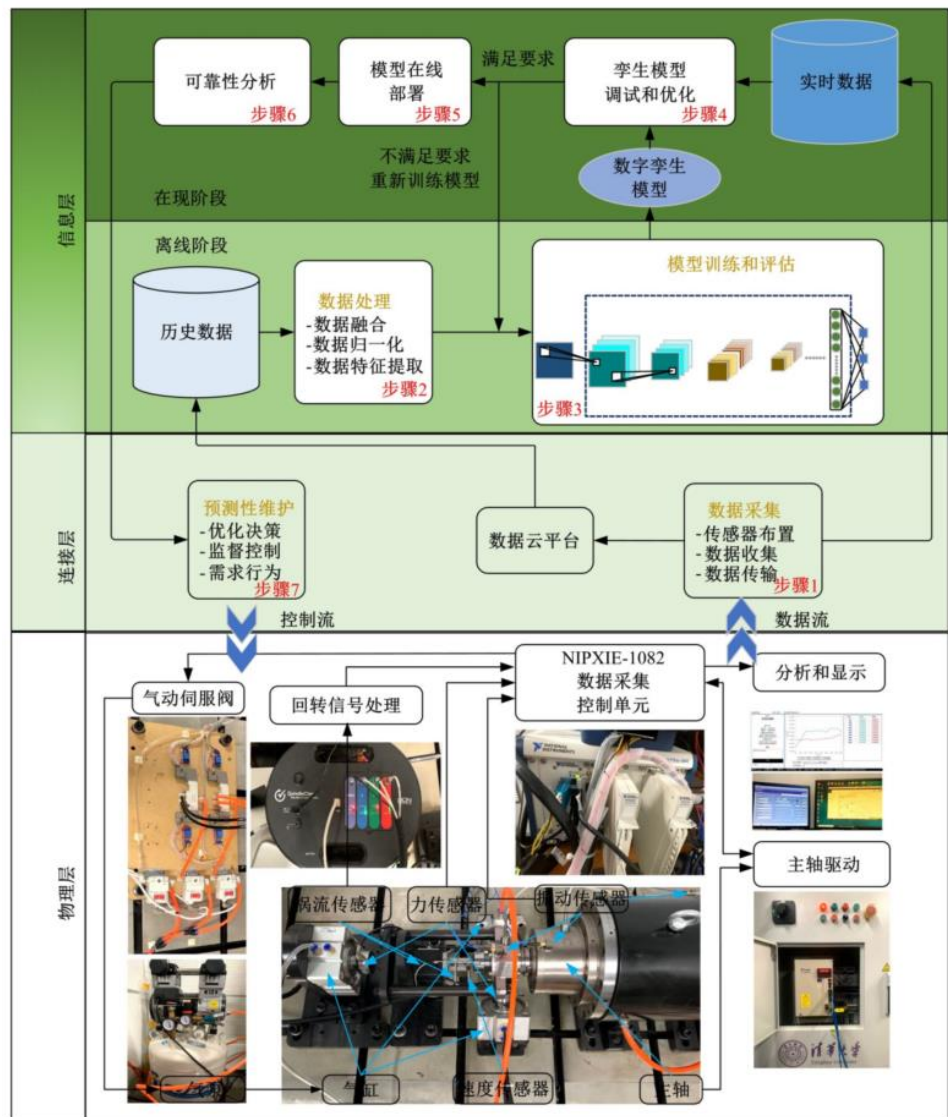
信息层

可靠性分析
步骤6

模型在线部署
步骤5

满足要求

孪生模型调试和优化
步骤4

实时数据

不满足要求
重新训练模型

数字孪生模型

在现阶段

离线阶段

历史数据

数据处理
-数据融合
-数据归一化
-数据特征提取
步骤2

模型训练和评估

步骤3

连接层

预测性维护
-优化决策
-监督控制
-需求行为
步骤7

数据云平台

数据采集
-传感器布置
-数据收集
-数据传输
步骤1

控制流

数据流

物理层

NIPXIE-1082
数据采集
控制单元

分析和显示

气动伺服阀

回转信号处理

主轴驱动

涡流传感器

力传感器

振动传感器

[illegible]

气缸

速度传感器

主轴